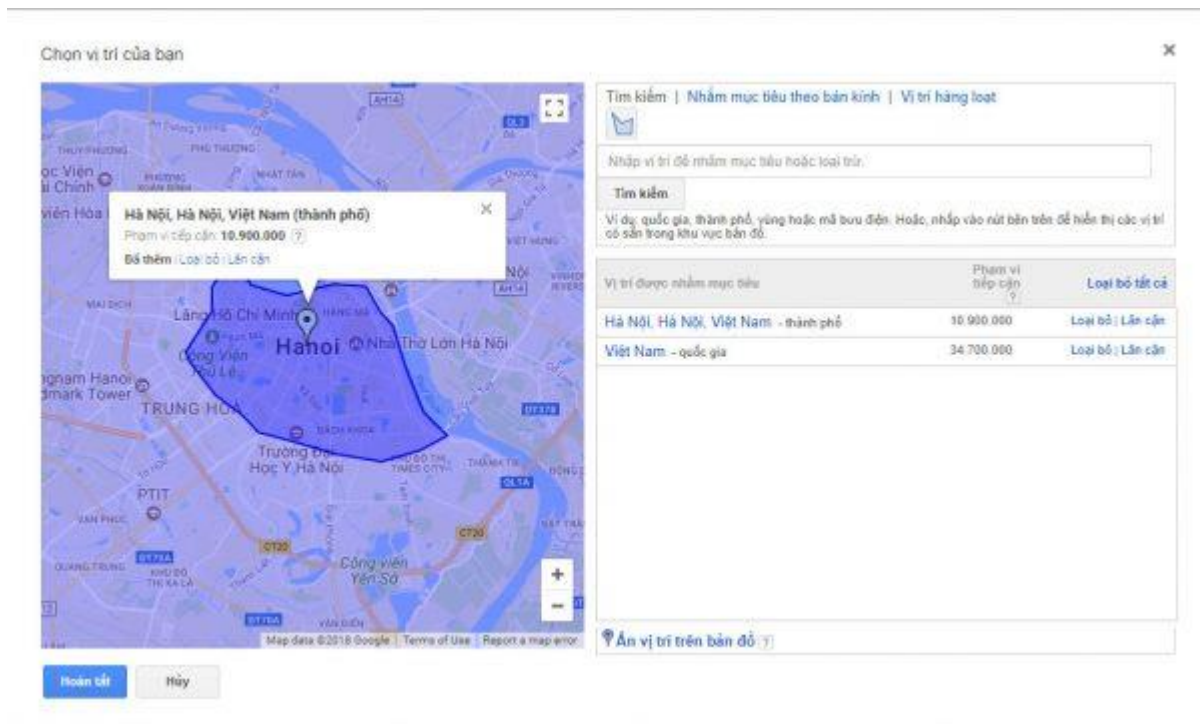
Chọn vị trí của bạn

×

Hà Nội, Hà Nội, Việt Nam (thành phố)
Phạm vi tiếp cận: 10.900.000 ?
Bổ thêm | Loại bỏ | Lân cận

Hanoi
Lăng Hồ Chí Minh
Nhà Thờ Lớn Hà Nội
Công Viên Thủ Lệ
TRUNG HÒA
Trường Đại Học Y Hà Nội
PTIT
Công viên Yên Sở
Học Viện Chính
Landmark Tower
PHÚ THƯỢNG
MAI DỊCH
BÁCH KHOA
THANH TRÌ
VĂN PHÚC
QUANG TRUNG
TIMES CITY
NGỌC
AH14
QL3
QL1A
DT379
CT20
DT70A
+
−
Map data ©2018 Google | Terms of Use | Report a map error

Tìm kiếm | Nhắm mục tiêu theo bán kính | Vị trí hàng loạt

Nhập vị trí để nhắm mục tiêu hoặc loại trừ.

Tìm kiếm

Ví dụ: quốc gia, thành phố, vùng hoặc mã bưu điện. Hoặc, nhấp vào nút bên trên để hiển thị các vị trí có sẵn trong khu vực bản đồ.

| Vị trí được nhắm mục tiêu | Phạm vi tiếp cận ? | Loại bỏ tất cả |
|---|---|---|
| Hà Nội, Hà Nội, Việt Nam - thành phố | 10.900.000 | Loại bỏ \| Lân cận |
| Việt Nam - quốc gia | 34.700.000 | Loại bỏ \| Lân cận |

Ẩn vị trí trên bản đồ ?

Hoàn tất
Hủy